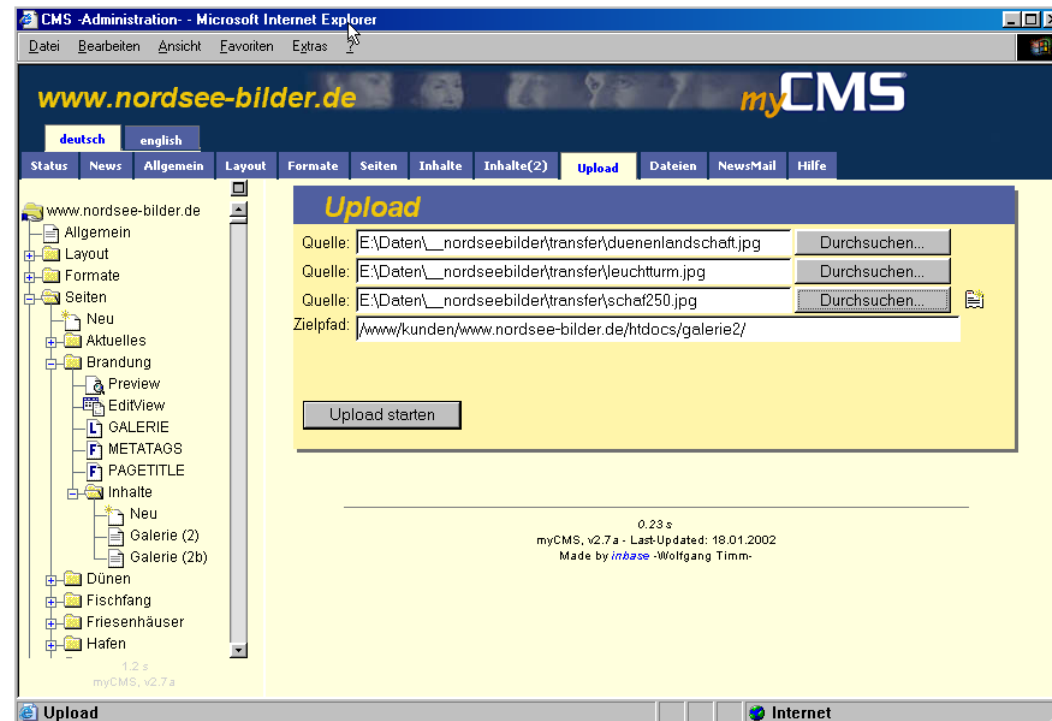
CMS -Administration- - Microsoft Internet Explorer

Datei Bearbeiten Ansicht Favoriten Extras ?

www.nordsee-bilder.de myCMS

deutsch english

Status News Allgemein Layout Formate Seiten Inhalte Inhalte(2) Upload Dateien NewsMail Hilfe

www.nordsee-bilder.de
Allgemein
Layout
Formate
Seiten
Neu
Aktuelles
Brandung
Preview
EditView
GALERIE
METATAGS
PAGETITLE
Inhalte
Neu
Galerie (2)
Galerie (2b)
Dünen
Fischfang
Friesenhäuser
Hafen

1.2 s
myCMS, v2.7a

Upload

Quelle: E:\Daten\__nordseebilder\transfer\duenenlandschaft.jpg Durchsuchen...
Quelle: E:\Daten\__nordseebilder\transfer\leuchtturm.jpg Durchsuchen...
Quelle: E:\Daten\__nordseebilder\transfer\schaf250.jpg Durchsuchen...
Zielpfad: /www/kunden/www.nordsee-bilder.de/htdocs/galerie2/

Upload starten

0.23 s
myCMS, v2.7a - Last-Updated: 18.01.2002
Made by inbase -Wolfgang Timm-

Upload Internet